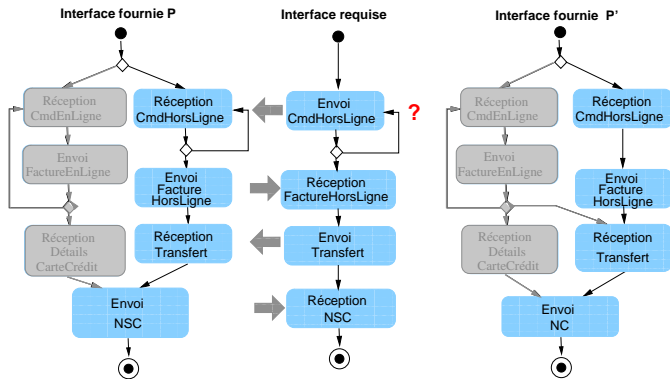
Interface fournie P

Réception CmdEnLigne

Réception CmdHorsLigne

Envoi FactureEnLigne

Envoi Facture HorsLigne

Réception Détails CarteCrédit

Réception Transfert

Envoi NSC

Interface requise

Envoi CmdHorsLigne

?

Réception FactureHorsLigne

Envoi Transfert

Réception NSC

Interface fournie P'

Réception CmdEnLigne

Réception CmdHorsLigne

Envoi FactureEnLigne

Envoi Facture HorsLigne

Réception Détails CarteCrédit

Réception Transfert

Envoi NC